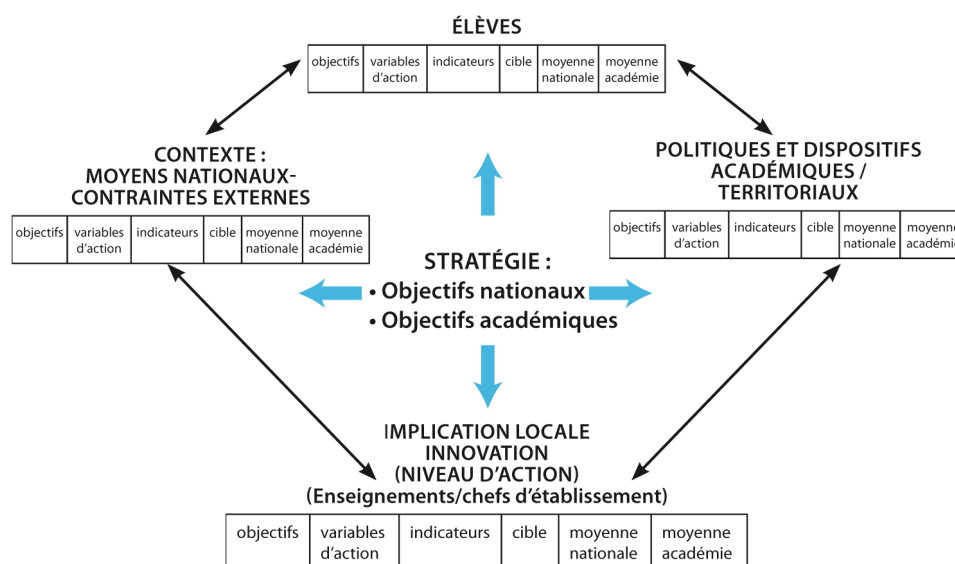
ÉLÈVES

| objectifs | variables d'action | indicateurs | cible | moyenne nationale | moyenne académie |
|---|---|---|---|---|---|

CONTEXTE : MOYENS NATIONAUX-CONTRAINTES EXTERNES

| objectifs | variables d'action | indicateurs | cible | moyenne nationale | moyenne académie |
|---|---|---|---|---|---|

POLITIQUES ET DISPOSITIFS ACADÉMIQUES / TERRITORIAUX

| objectifs | variables d'action | indicateurs | cible | moyenne nationale | moyenne académie |
|---|---|---|---|---|---|

STRATÉGIE :
• Objectifs nationaux
• Objectifs académiques

IMPLICATION LOCALE
INNOVATION
(NIVEAU D'ACTION)
(Enseignements/chefs d'établissement)

| objectifs | variables d'action | indicateurs | cible | moyenne nationale | moyenne académie |
|---|---|---|---|---|---|